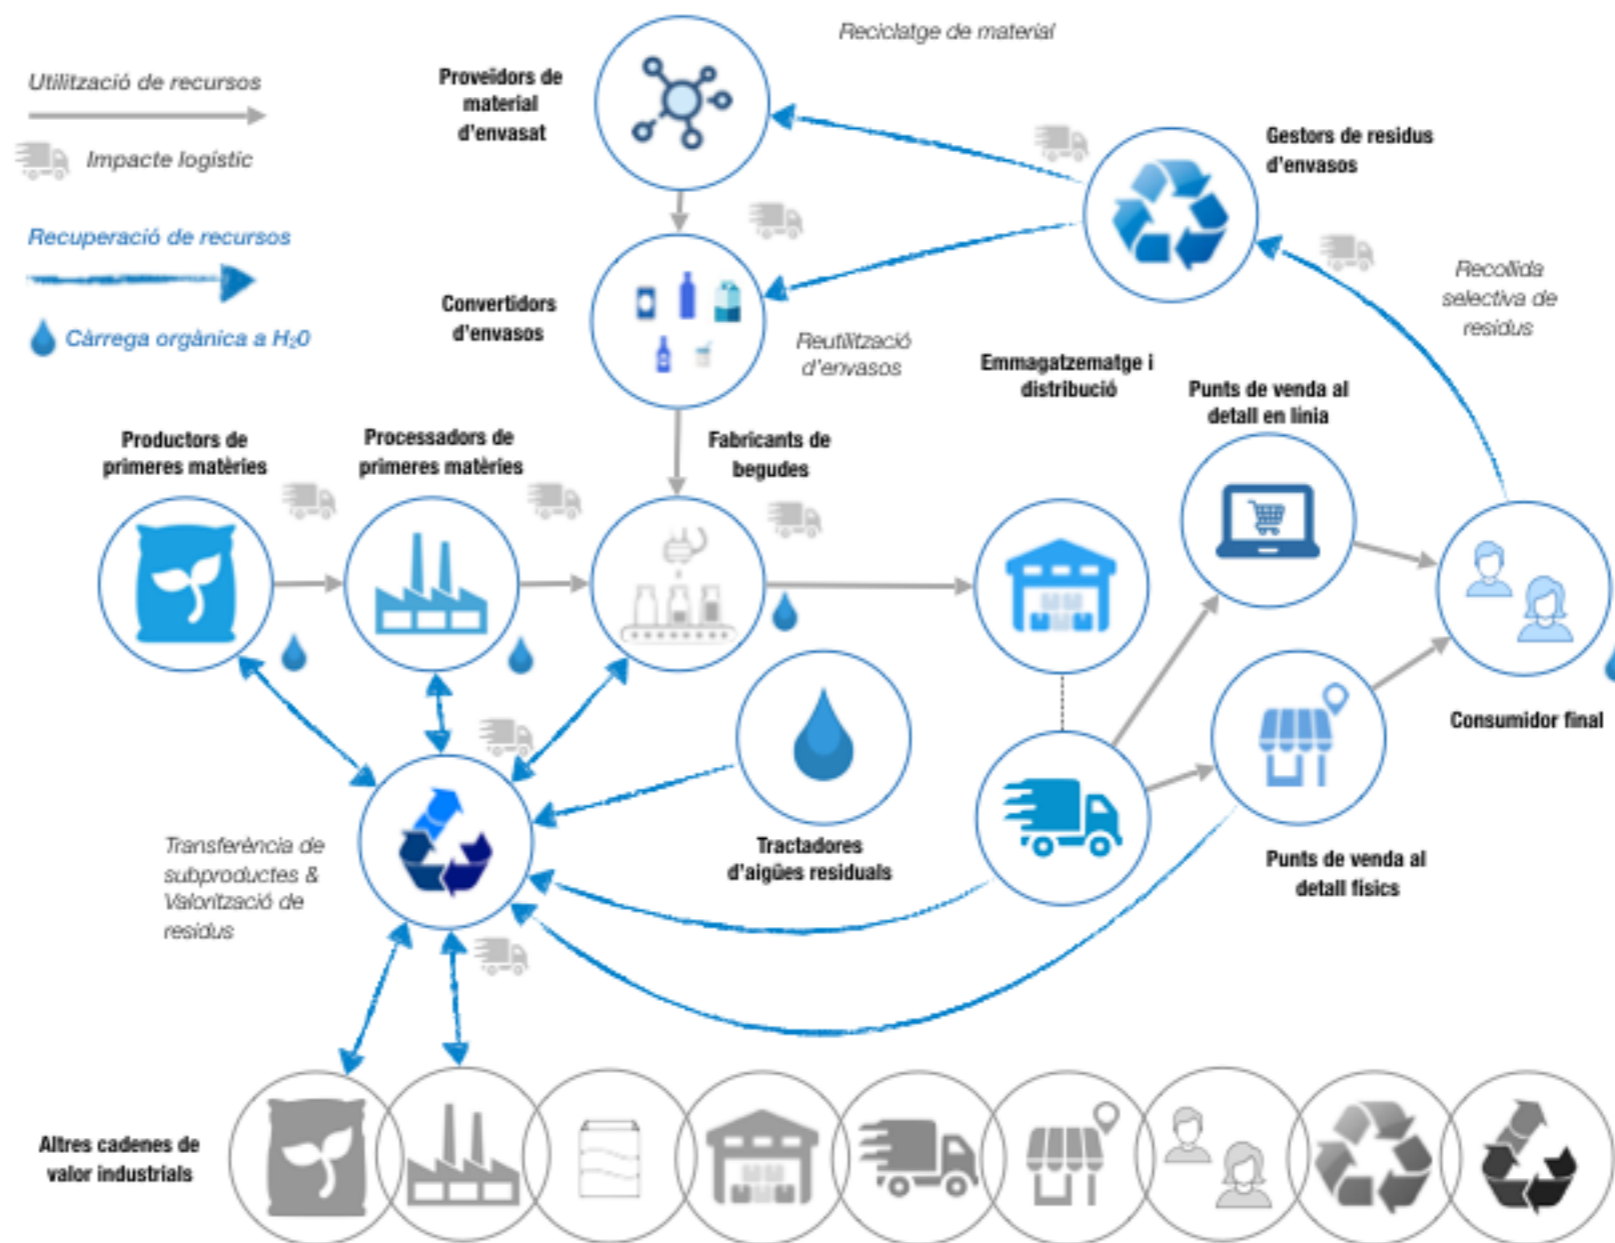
Utilització de recursos

Impacte logístic

Recuperació de recursos

Càrrega orgànica a $H_2O$

Reciclatge de material

Proveidors de material d'envasat

Gestors de residus d'envasos

Convertidors d'envasos

Reutilització d'envasos

Recollida selectiva de residus

Emmagatzematge i distribució

Punts de venda al detall en línia

Productors de primeres matèries

Processadors de primeres matèries

Fabricants de begudes

Consumidor final

Tractadors d'aigües residuals

Transferència de subproductes & Valorització de residus

Punts de venda al detall físics

Altres cadenes de valor industrials